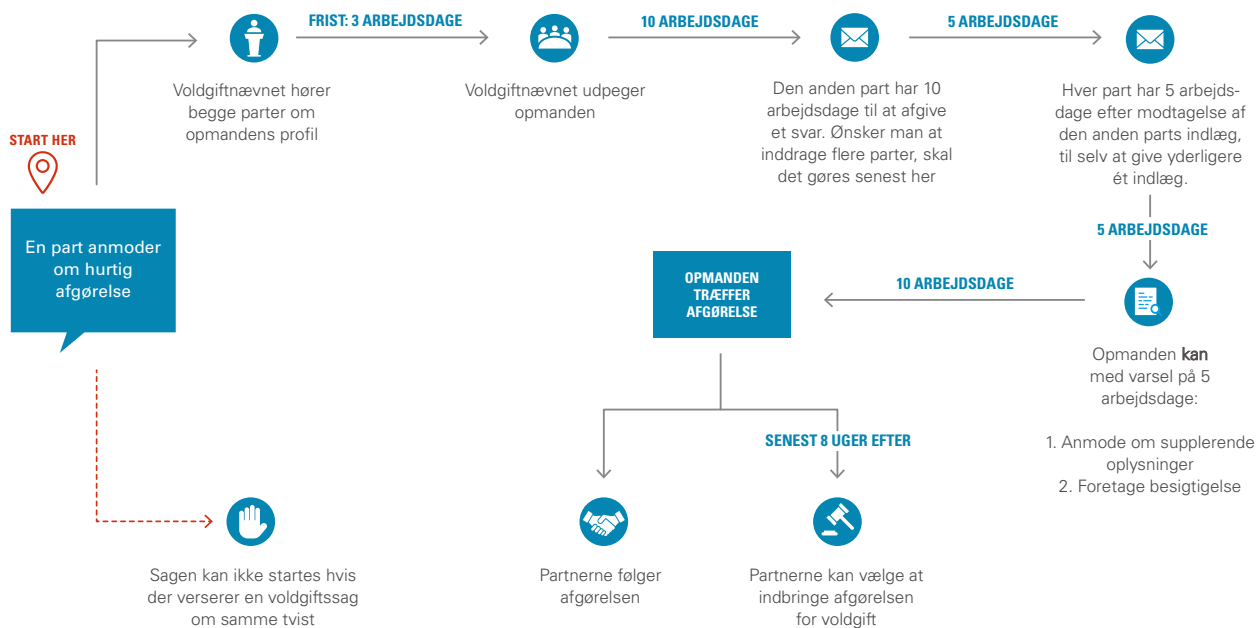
START HER

En part anmoder om hurtig afgørelse

Voldgiftnævnet hører begge parter om opmandens profil

FRIST: 3 ARBEJDSDAGE

Voldgiftnævnet udpeger opmanden

10 ARBEJDSDAGE

Den anden part har 10 arbejdsdage til at afgive et svar. Ønsker man at inddrage flere parter, skal det gøres senest her

5 ARBEJDSDAGE

Hver part har 5 arbejdsdage efter modtagelse af den anden parts indlæg, til selv at give yderligere ét indlæg.

5 ARBEJDSDAGE

Opmanden kan med varsel på 5 arbejdsdage:

1. Anmode om supplerende oplysninger
2. Foretage besigtigelse

10 ARBEJDSDAGE

OPMANDEN TRÆFFER AFGØRELSE

SENEST 8 UGER EFTER

Partnerne følger afgørelsen

Partnerne kan vælge at indbringe afgørelsen for voldgift

Sagen kan ikke startes hvis der verserer en voldgiftssag om samme tvist